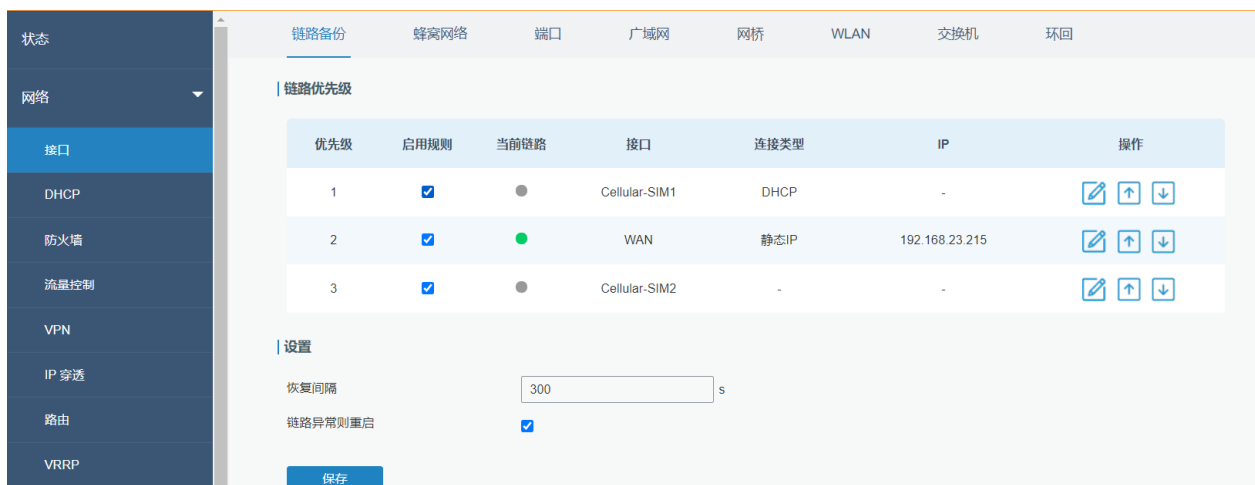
状态

网络

接口

DHCP

防火墙

流量控制

VPN

IP 穿透

路由

VRRP

链路备份 蜂窝网络 端口 广域网 网桥 WLAN 交换机 环回

链路优先级

| 优先级 | 启用规则 | 当前链路 | 接口 | 连接类型 | IP | 操作 |
|---|---|---|---|---|---|---|
| 1 | ☑ | ● | Cellular-SIM1 | DHCP | - | |
| 2 | ☑ | ● | WAN | 静态IP | 192.168.23.215 | |
| 3 | ☑ | ● | Cellular-SIM2 | - | - | |

设置

恢复间隔 300 s

链路异常则重启 ☑

保存